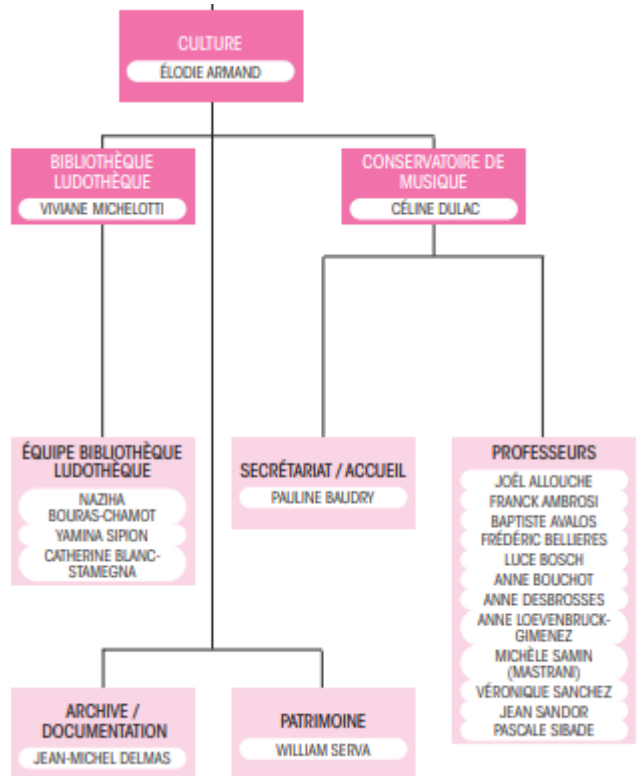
CULTURE
ÉLODIE ARMAND

BIBLIOTHÈQUE LUDOTHÈQUE
VIVIANE MICHELOTTI

CONSERVATOIRE DE MUSIQUE
CÉLINE DULAC

ÉQUIPE BIBLIOTHÈQUE LUDOTHÈQUE
NAZIHA BOURAS-CHAMOT
YAMINA SIPION
CATHERINE BLANC-STAMEGNA

SECRÉTARIAT / ACCUEIL
PAULINE BAUDRY

PROFESSEURS
JOËL ALLOUCHE
FRANCK AMBROSI
BAPTISTE AVALOS
FRÉDÉRIC BELLIERES
LUCE BOSCH
ANNE BOUCHOT
ANNE DESBROSSES
ANNE LOEVENBRUCK-GIMENEZ
MICHÈLE SAMIN (MASTRANI)
VÉRONIQUE SANCHEZ
JEAN SANDOR
PASCALE SIBADE

ARCHIVE / DOCUMENTATION
JEAN-MICHEL DELMAS

PATRIMOINE
WILLIAM SERVA